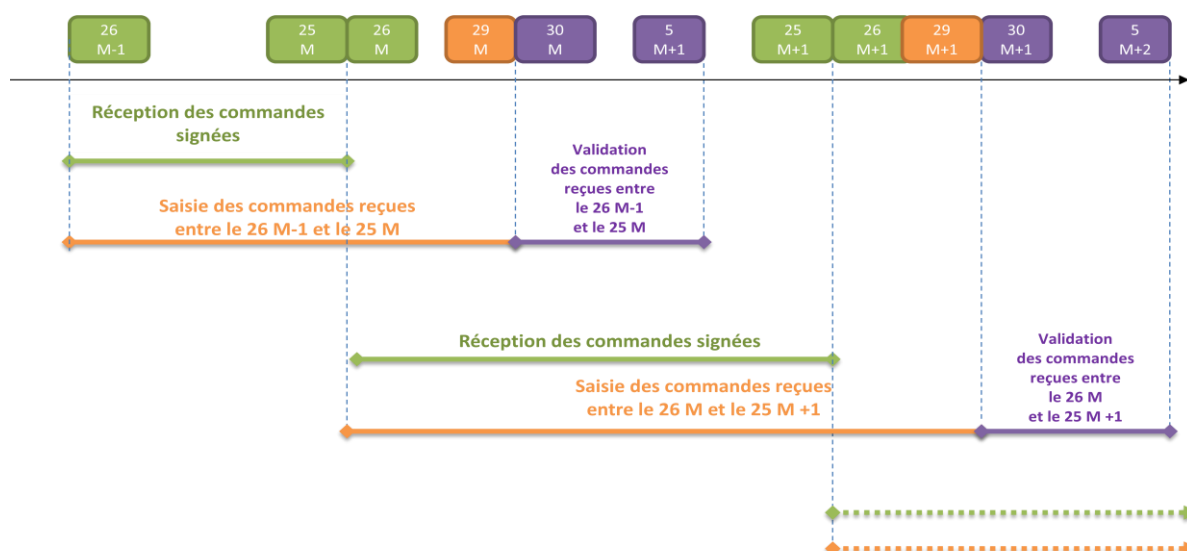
26
M-1

25
M

26
M

29
M

30
M

5
M+1

25
M+1

26
M+1

29
M+1

30
M+1

5
M+2

Réception des commandes signées

Validation des commandes reçues entre le 26 M-1 et le 25 M

Saisie des commandes reçues entre le 26 M-1 et le 25 M

Réception des commandes signées

Saisie des commandes reçues entre le 26 M et le 25 M +1

Validation des commandes reçues entre le 26 M et le 25 M +1